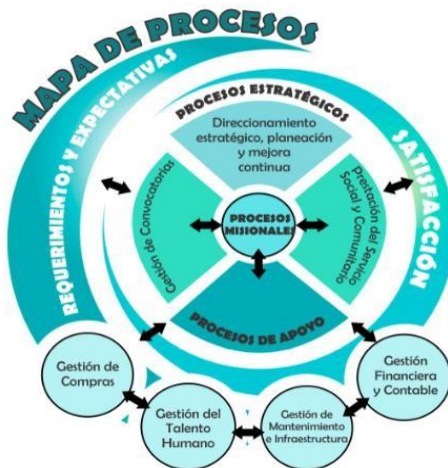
MAPA DE PROCESOS

REQUERIMIENTOS Y EXPECTATIVAS

SATISFACCIÓN

PROCESOS ESTRATÉGICOS

Direccionamiento estratégico, planeación y mejora continua

Gestión de Convocatorias

PROCESOS MISIONALES

Prestación del Servicio Social y Comunitario

PROCESOS DE APOYO

Gestión de Compras

Gestión del Talento Humano

Gestión de Mantenimiento e Infraestructura

Gestión Financiera y Contable